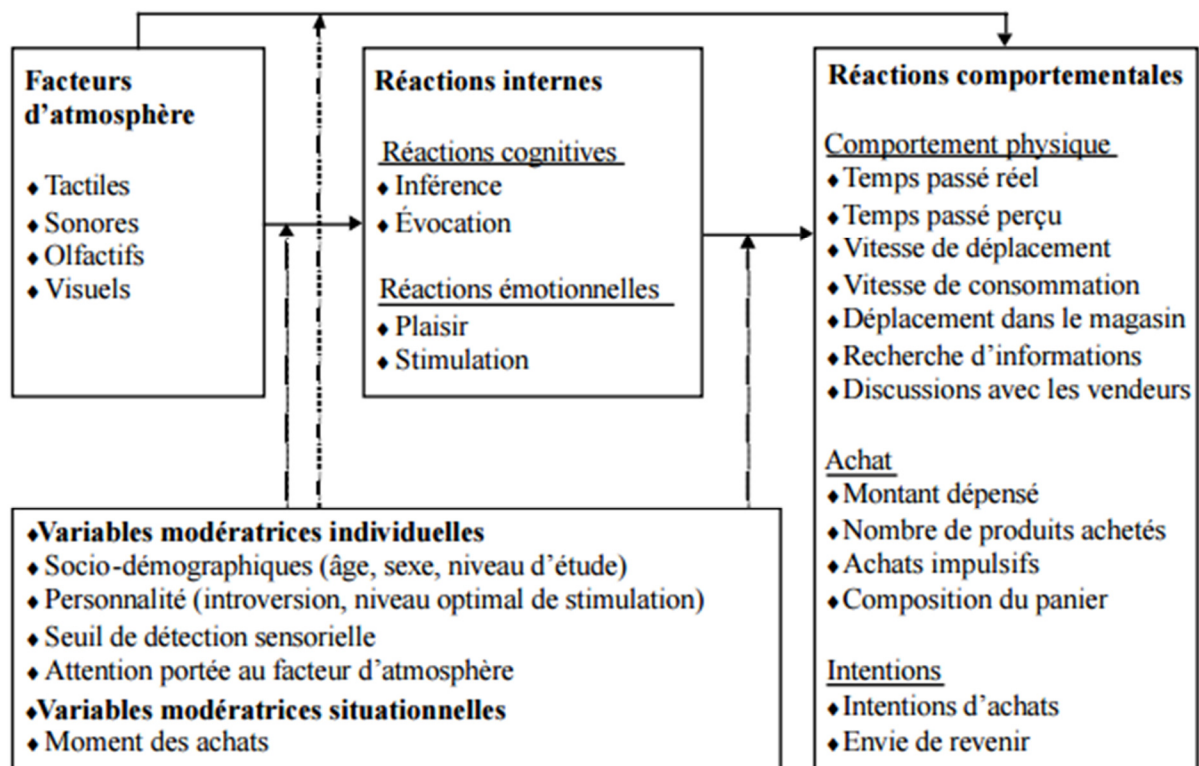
**Facteurs d'atmosphère**

♦ Tactiles
♦ Sonores
♦ Olfactifs
♦ Visuels

**Réactions internes**

Réactions cognitives
♦ Inférence
♦ Évocation

Réactions émotionnelles
♦ Plaisir
♦ Stimulation

**Réactions comportementales**

Comportement physique
♦ Temps passé réel
♦ Temps passé perçu
♦ Vitesse de déplacement
♦ Vitesse de consommation
♦ Déplacement dans le magasin
♦ Recherche d'informations
♦ Discussions avec les vendeurs

Achat
♦ Montant dépensé
♦ Nombre de produits achetés
♦ Achats impulsifs
♦ Composition du panier

Intentions
♦ Intentions d'achats
♦ Envie de revenir

♦**Variables modératrices individuelles**
♦ Socio-démographiques (âge, sexe, niveau d'étude)
♦ Personnalité (introversion, niveau optimal de stimulation)
♦ Seuil de détection sensorielle
♦ Attention portée au facteur d'atmosphère
♦**Variables modératrices situationnelles**
♦ Moment des achats